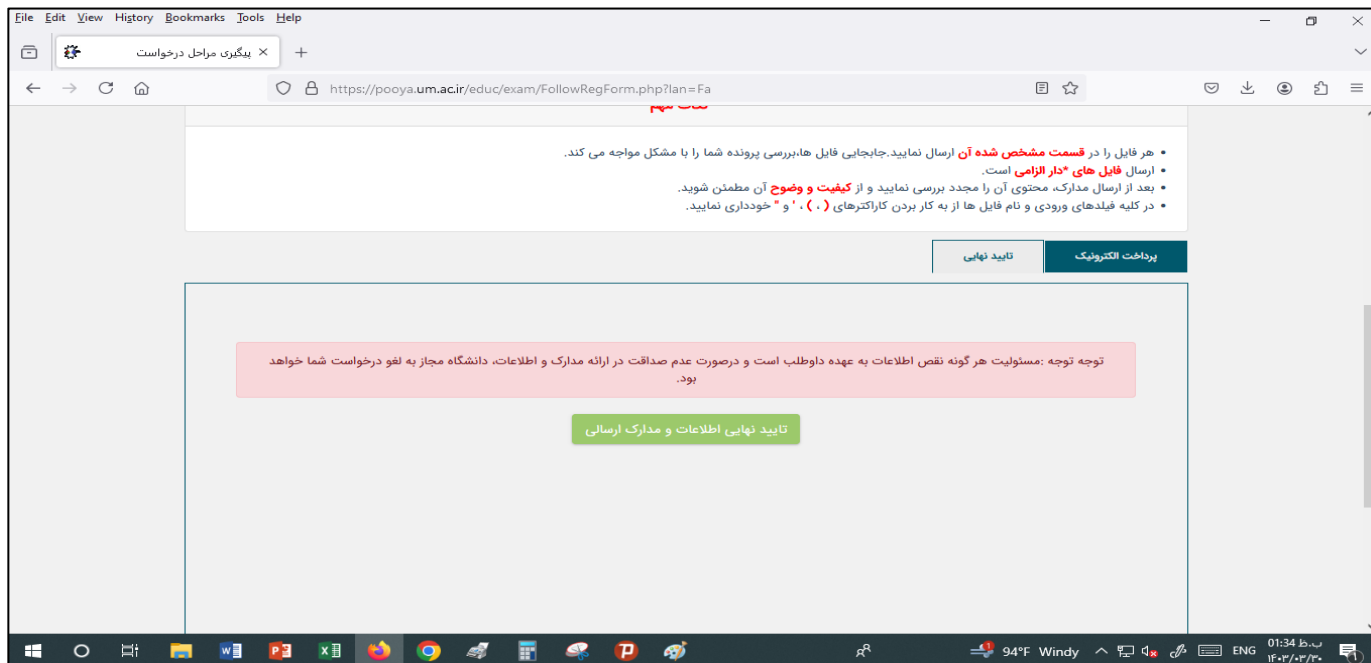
File Edit View History Bookmarks Tools Help

پیگیری مراحل درخواست

https://pooya.um.ac.ir/educ/exam/FollowRegForm.php?lan=Fa

• هر فایل را در قسمت مشخص شده آن ارسال نمایید.جابجایی فایل ها،بررسی پرونده شما را با مشکل مواجه می کند.
• ارسال فایل های *دار الزامی است.
• بعد از ارسال مدارک، محتوی آن را مجدد بررسی نمایید و از کیفیت و وضوح آن مطمئن شوید.
• در کلیه فیلدهای ورودی و نام فایل ها از به کار بردن کاراکترهای ( ، ) ، ' و " خودداری نمایید.

پرداخت الکترونیک | تایید نهایی

توجه توجه :مسئولیت هر گونه نقص اطلاعات به عهده داوطلب است و درصورت عدم صداقت در ارائه مدارک و اطلاعات، دانشگاه مجاز به لغو درخواست شما خواهد بود.

تایید نهایی اطلاعات و مدارک ارسالی

94°F Windy ENG 01:34 ب.ظ ۱۴۰۳/۰۳/۳۰